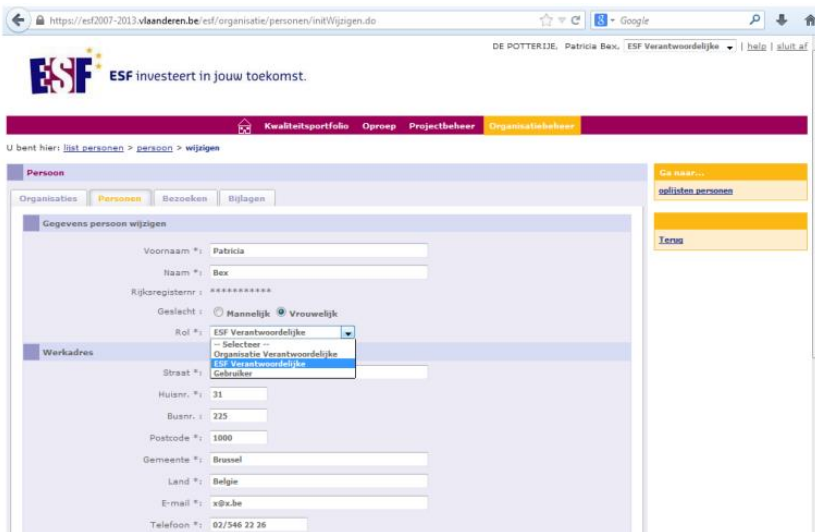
https://esf2007-2013.vlaanderen.be/esf/organisatie/personen/initWijzigen.do

Google

DE POTTERIJE, Patricia Bex. ESF Verantwoordelijke | help | sluit af

ESF investeert in jouw toekomst.

Kwaliteitsportfolio Oproep Projectbeheer Organisatiebeheer

U bent hier: lijst personen > persoon > wijzigen

Persoon

Organisaties Personen Bezoeken Bijlagen

Gegevens persoon wijzigen

Voornaam *: Patricia

Naam *: Bex

Rijksregisternr : ***********

Geslacht : Mannelijk Vrouwelijk

Rol *: ESF Verantwoordelijke

-- Selecteer --
Organisatie Verantwoordelijke
ESF Verantwoordelijke
Gebruiker

Werkadres

Straat *:

Huisnr. *: 31

Busnr. : 225

Postcode *: 1000

Gemeente *: Brussel

Land *: Belgie

E-mail *: x@x.be

Telefoon *: 02/546 22 26

Ga naar...

oplijsten personen

Terug